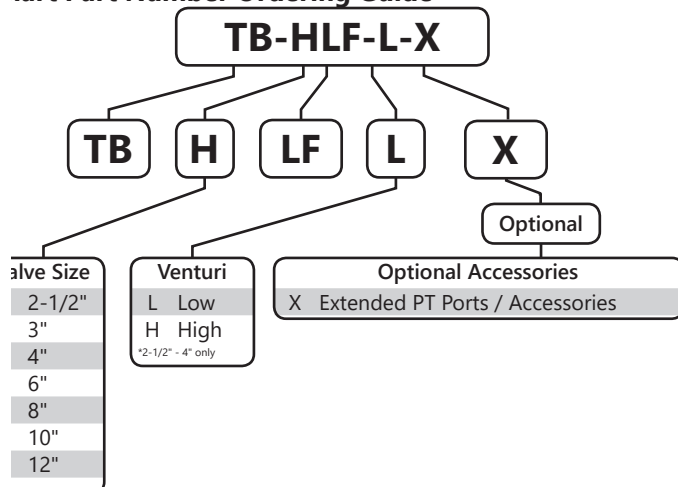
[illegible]art Part Number Ordering Guide

TB-HLF-L-X

TB
H
LF
L
X

Optional

| alve Size |
|---|
| 2-1/2" |
| 3" |
| 4" |
| 6" |
| 8" |
| 10" |
| 12" |

| Venturi | |
|---|---|
| L | Low |
| H | High |

*2-1/2" - 4" only

| Optional Accessories | |
|---|---|
| X | Extended PT Ports / Accessories |